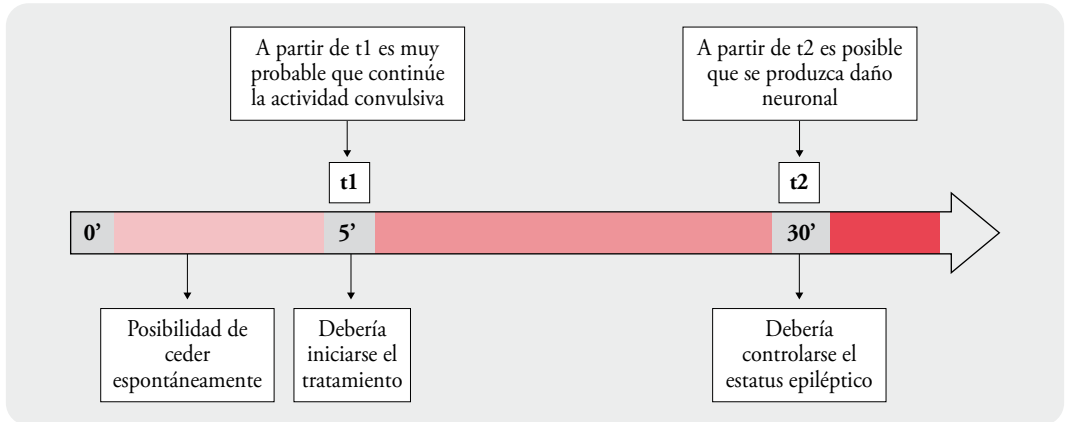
A partir de t1 es muy probable que continúe la actividad convulsiva

A partir de t2 es posible que se produzca daño neuronal

t1

t2

0'

5'

30'

Posibilidad de ceder espontáneamente

Debería iniciarse el tratamiento

Debería controlarse el estatus epiléptico